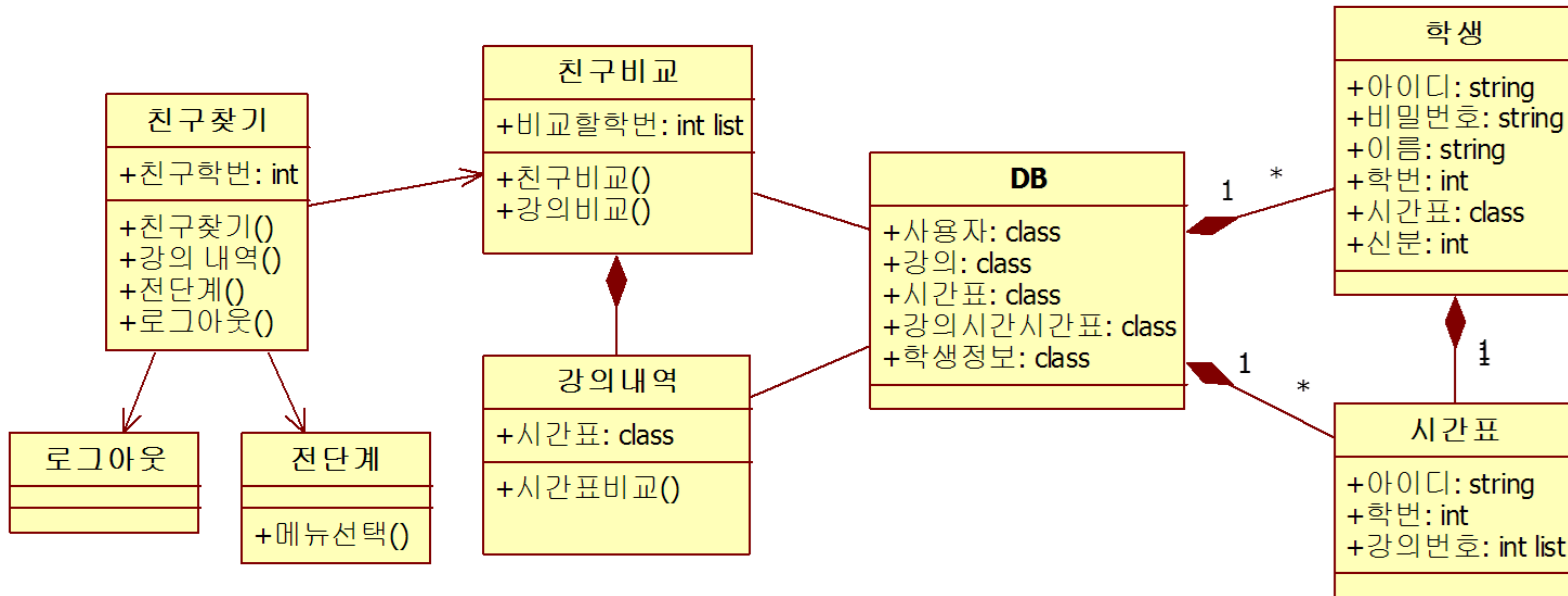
친구찾기
+친구학번: int
+친구찾기()
+강의 내역()
+전단계()
+로그아웃()

로그아웃

전단계
+메뉴선택()

친구비교
+비교할학번: int list
+친구비교()
+강의비교()

강의내역
+시간표: class
+시간표비교()

DB
+사용자: class
+강의: class
+시간표: class
+강의시간시간표: class
+학생정보: class

1 *

1 *

학생
+아이디: string
+비밀번호: string
+이름: string
+학번: int
+시간표: class
+신분: int

1
1

시간표
+아이디: string
+학번: int
+강의번호: int list